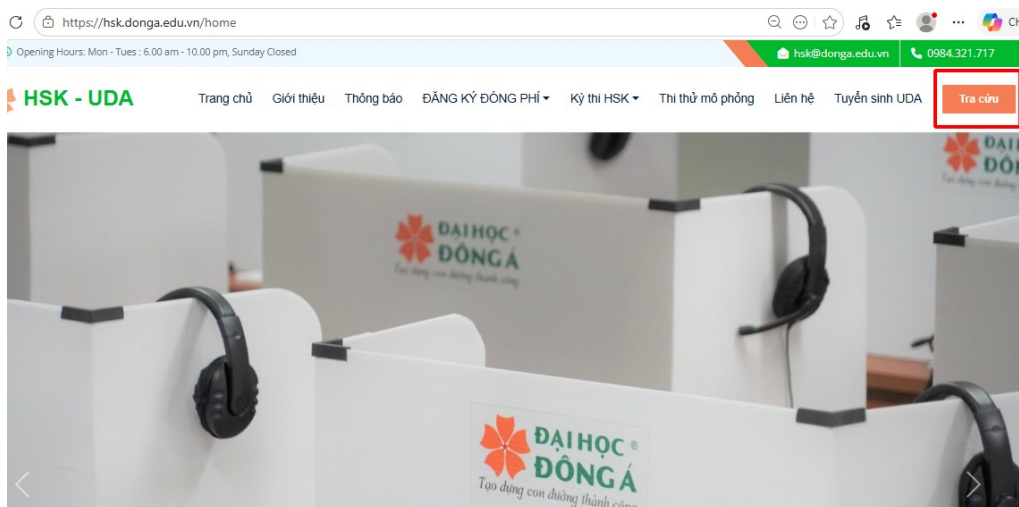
https://hsk.donga.edu.vn/home

Ch

Opening Hours: Mon - Tues : 6.00 am - 10.00 pm, Sunday Closed

hsk@donga.edu.vn

0984.321.717

HSK - UDA

Trang chủ Giới thiệu Thông báo ĐĂNG KÝ ĐÓNG PHÍ Kỳ thi HSK Thi thử mô phỏng Liên hệ Tuyển sinh UDA Tra cứu

ĐẠI HỌC ĐÔNG Á
Tạo dựng con đường thành công

ĐẠI HỌC ĐÔNG Á
Tạo dựng con đường thành công

ĐẠI HỌC ĐÔNG Á
Tạo dựng con đường thành công